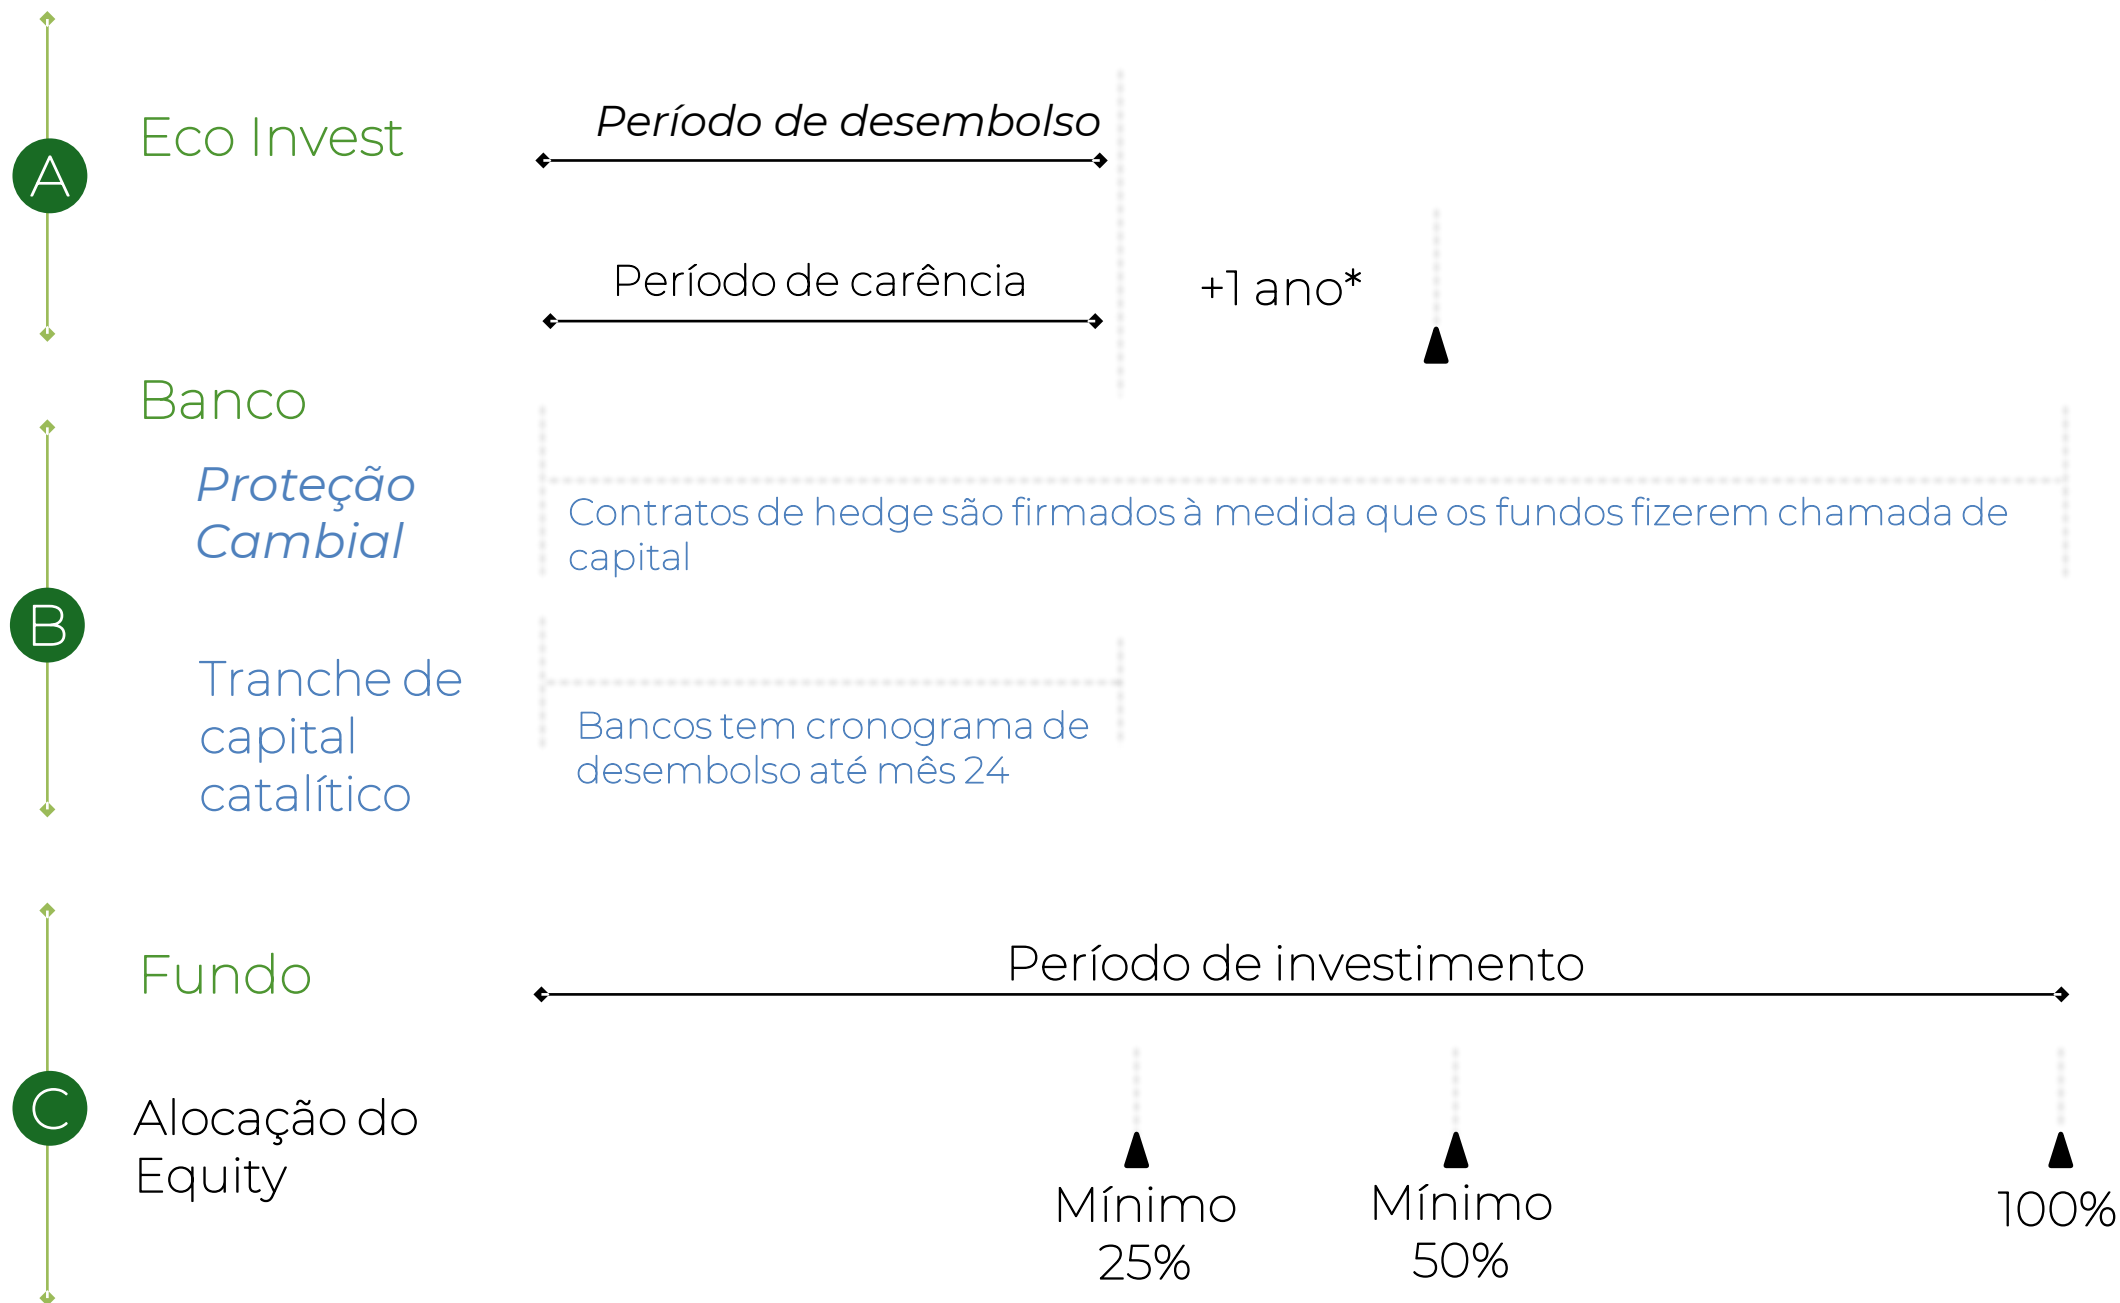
A

Eco Invest

Período de desembolso

Período de carência

+1 ano*

Banco

B

Proteção Cambial

Contratos de hedge são firmados à medida que os fundos fizerem chamada de capital

Tranche de capital catalítico

Bancos tem cronograma de desembolso até mês 24

Fundo

Período de investimento

C

Alocação do Equity

Mínimo 25%

Mínimo 50%

100%